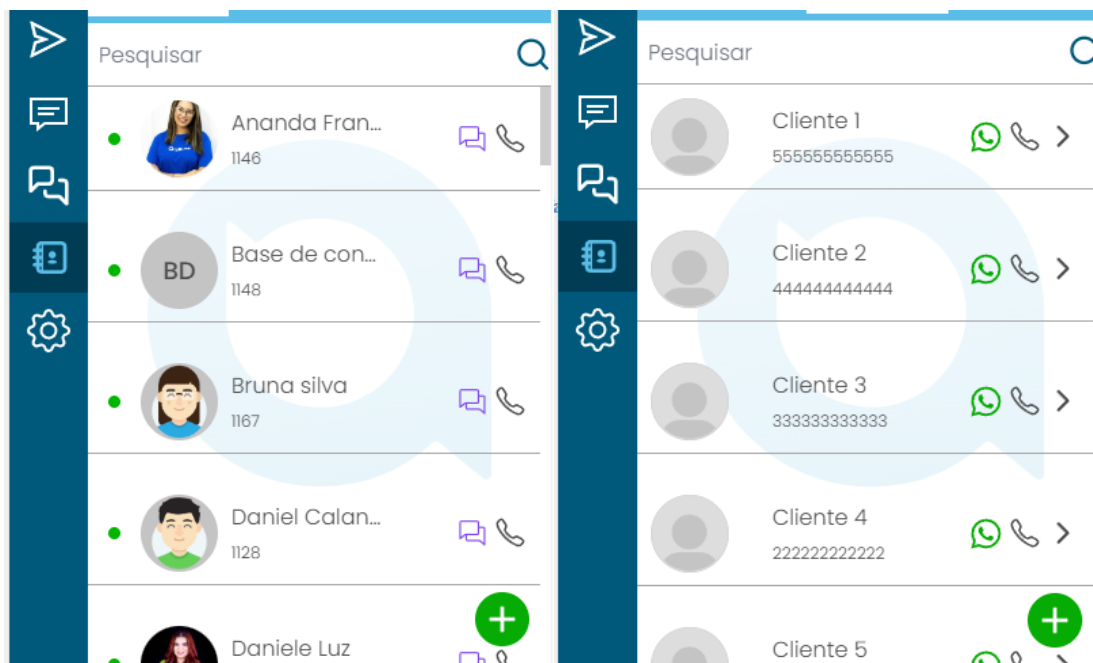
Pesquisar

Ananda Fran...
1146

BD
Base de con...
1148

Bruna silva
1167

Daniel Calan...
1128

Daniele Luz

Pesquisar

Cliente 1
555555555555

Cliente 2
444444444444

Cliente 3
333333333333

Cliente 4
222222222222

Cliente 5